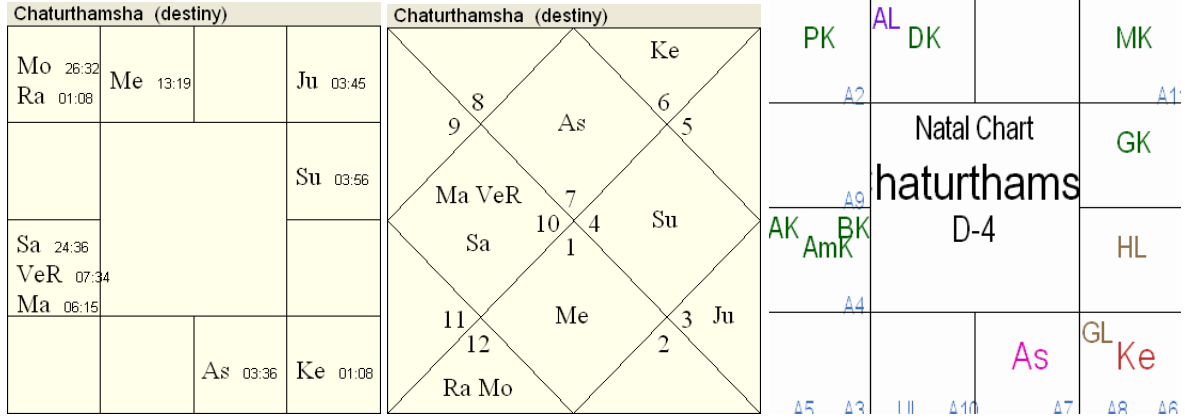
Chaturthamsha (destiny)

| | | | |
|---|---|---|---|
| Mo 26:32 Ra 01:08 | Me 13:19 | | Ju 03:45 |
| | | | Su 03:56 |
| Sa 24:36 VeR 07:34 Ma 06:15 | | | |
| | | As 03:36 | Ke 01:08 |

Chaturthamsha (destiny)

Ke
8
9
6
5
As
Ma VeR
Sa
7
10
4
1
Su
11
12
Me
3
2
Ju
Ra Mo

PK
A2
AL
DK
MK
A11
A9
Natal Chart
haturthams
D-4
GK
AK
AmK
BK
A4
HL
GL
As
Ke
A5
A3
UL
A10
A7
A8
A6